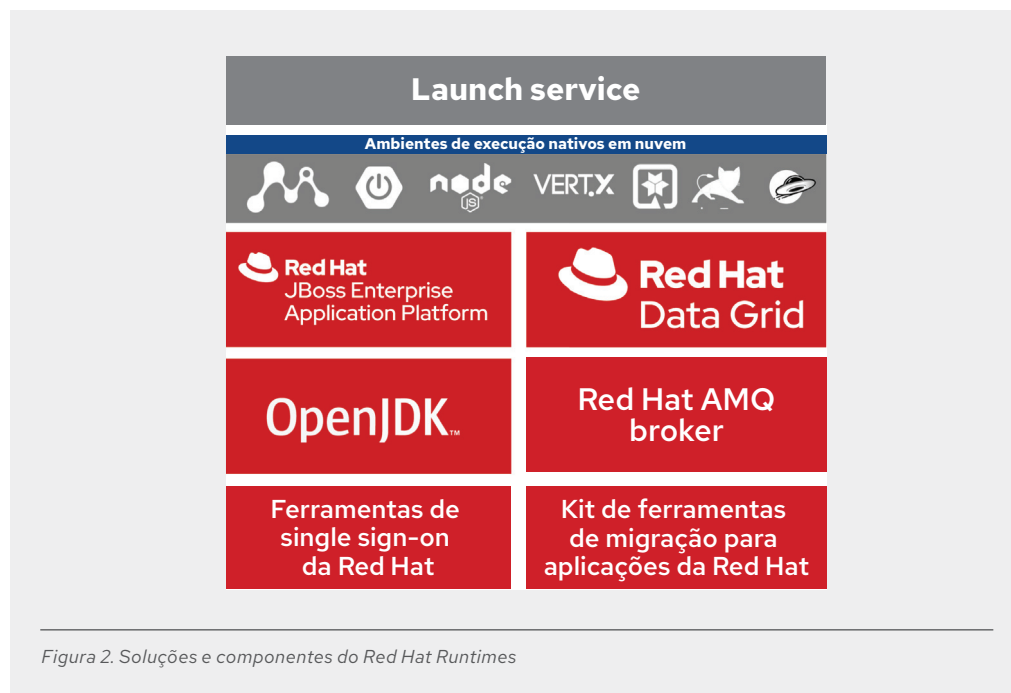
Launch service

Ambientes de execução nativos em nuvem

node JS

VERT.X

Red Hat
JBoss Enterprise
Application Platform

Red Hat
Data Grid

OpenJDK™

Red Hat AMQ broker

Ferramentas de single sign-on da Red Hat

Kit de ferramentas de migração para aplicações da Red Hat

Figura 2. Soluções e componentes do Red Hat Runtimes